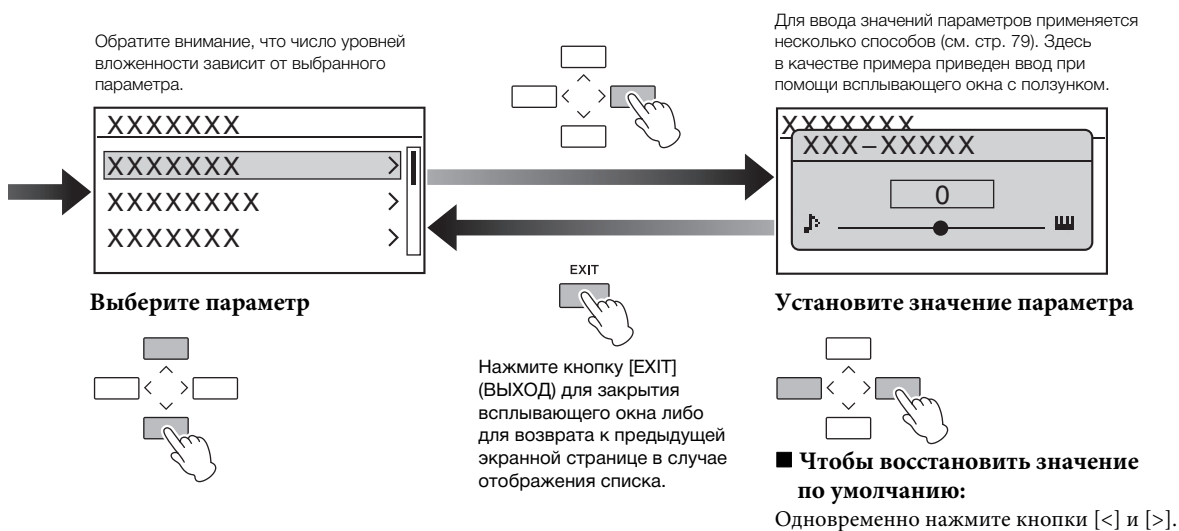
Обратите внимание, что число уровней вложенности зависит от выбранного параметра.

XXXXXXX
XXXXXXX >
XXXXXXXX >
XXXXXXX >

Выберите параметр

Для ввода значений параметров применяется несколько способов (см. стр. 79). Здесь в качестве примера приведен ввод при помощи всплывающего окна с ползунком.

XXXXXXX
XXX–XXXXX
0

Установите значение параметра

EXIT

Нажмите кнопку [EXIT] (ВЫХОД) для закрытия всплывающего окна либо для возврата к предыдущей экранной странице в случае отображения списка.

■ Чтобы восстановить значение по умолчанию:
Одновременно нажмите кнопки [<] и [>].